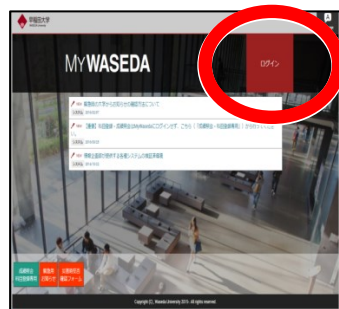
早稲田大学

MYWASEDA

ログイン

緊急時の大学からのお知らせの確認方法について

【重要】旧団体・伝承学会はMyWasedaにログインせず、こちら「旧団体・旧伝承学会」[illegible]

情報企画部が提供する各種システムの稼動状況

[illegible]

Copyright (C) Waseda University 2015. All rights reserved.